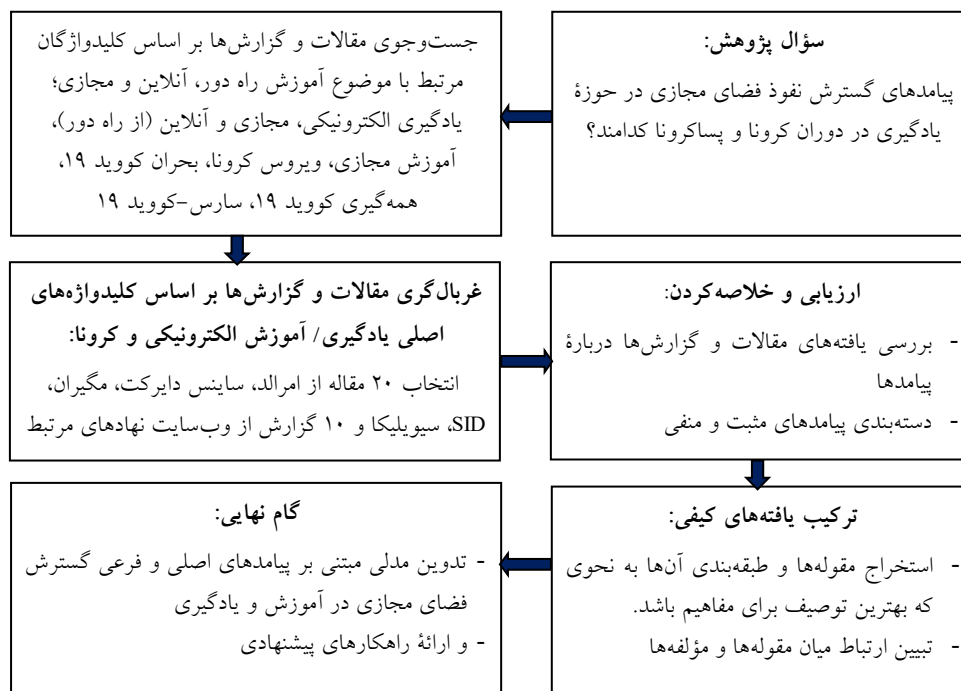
سؤال پژوهش:
پیامدهای گسترش نفوذ فضای مجازی در حوزهٔ یادگیری در دوران کرونا و پساکرونا کدامند؟

جست‌وجوی مقالات و گزارش‌ها بر اساس کلیدواژگان مرتبط با موضوع آموزش راه دور، آنلاین و مجازی؛ یادگیری الکترونیکی، مجازی و آنلاین (از راه دور)، آموزش مجازی، ویروس کرونا، بحران کووید ۱۹، همه‌گیری کووید ۱۹، سارس-کووید ۱۹

ارزیابی و خلاصه‌کردن:
- بررسی یافته‌های مقالات و گزارش‌ها دربارهٔ پیامدها
- دسته‌بندی پیامدهای مثبت و منفی

غربال‌گری مقالات و گزارش‌ها بر اساس کلیدواژه‌های اصلی یادگیری/ آموزش الکترونیکی و کرونا:
انتخاب ۲۰ مقاله از امرالد، ساینس دایرکت، مگیران، SID، سیویلیکا و ۱۰ گزارش از وب‌سایت نهادهای مرتبط

ترکیب یافته‌های کیفی:
- استخراج مقوله‌ها و طبقه‌بندی آن‌ها به نحوی که بهترین توصیف برای مفاهیم باشد.
- تبیین ارتباط میان مقوله‌ها و مؤلفه‌ها

گام نهایی:
- تدوین مدلی مبتنی بر پیامدهای اصلی و فرعی گسترش فضای مجازی در آموزش و یادگیری
- و ارائهٔ راهکارهای پیشنهادی